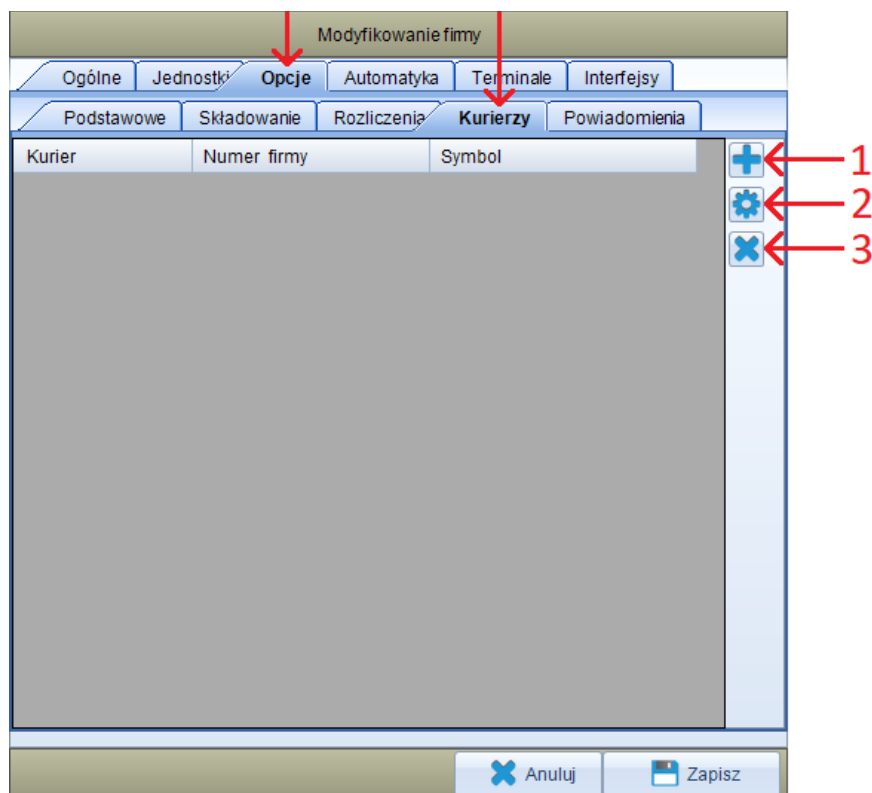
Modyfikowanie firmy

Ogólne | Jednostki | Opcje | Automatyka | Terminale | Interfejsy

Podstawowe | Składowanie | Rozliczenia | Kurierzy | Powiadomienia

| Kurier | Numer firmy | Symbol |
|---|---|---|

1
2
3

Anuluj
Zapisz